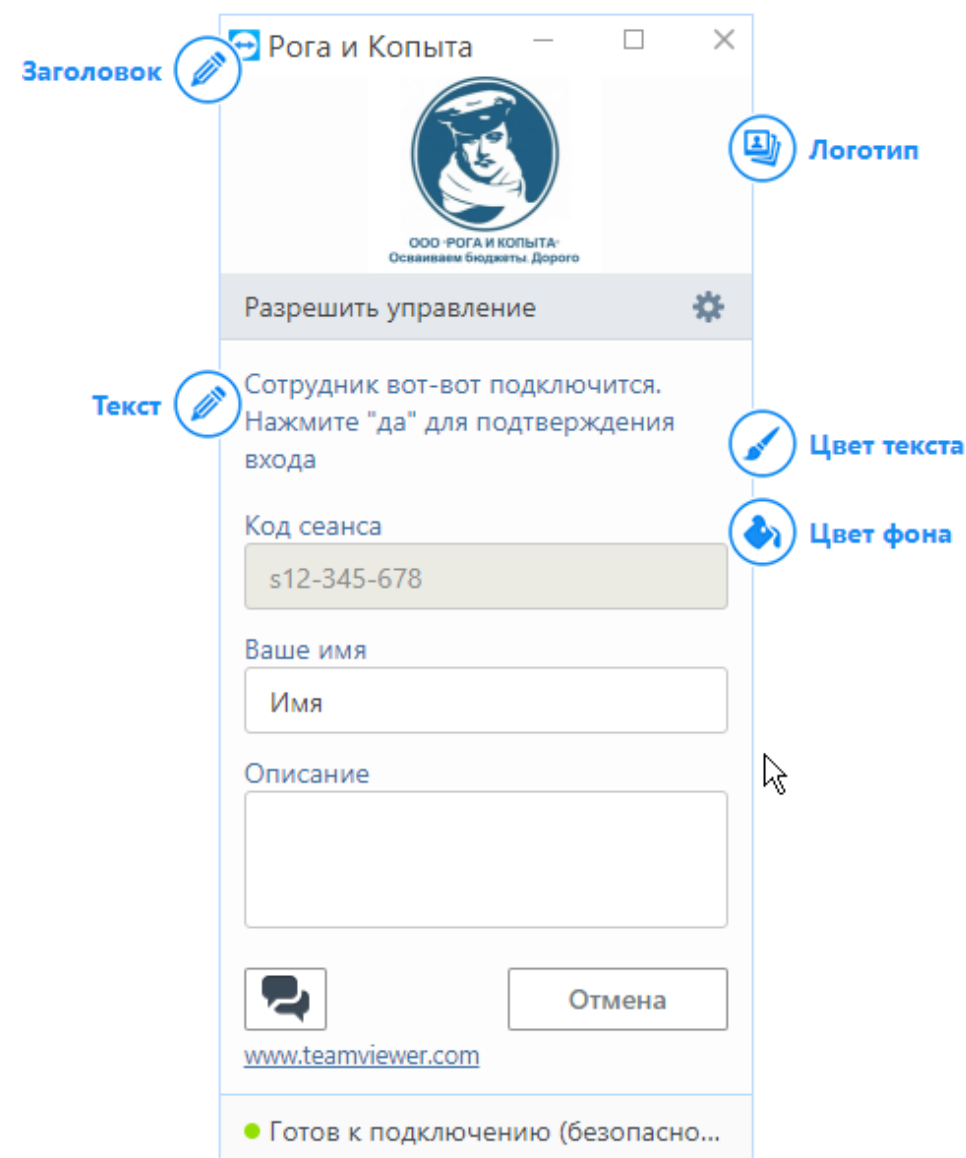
Заголовок

Рога и Копыта

Логотип

ООО «РОГА И КОПЫТА»
Осваиваем бюджеты. Дорого

Разрешить управление

Текст

Сотрудник вот-вот подключится. Нажмите "да" для подтверждения входа

Цвет текста

Цвет фона

Код сеанса

s12-345-678

Ваше имя

Имя

Описание

Отмена

www.teamviewer.com

Готов к подключению (безопасно...